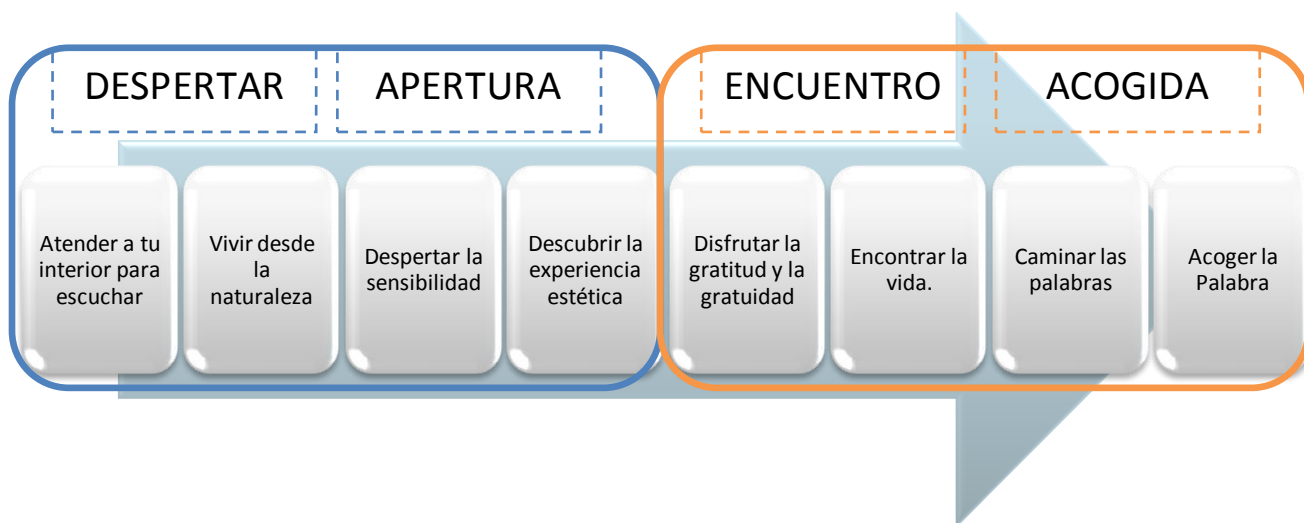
DESPERTAR

APERTURA

ENCUENTRO

ACOGIDA

Atender a tu interior para escuchar

Vivir desde la naturaleza

Despertar la sensibilidad

Descubrir la experiencia estética

Disfrutar la gratitud y la gratuidad

Encontrar la vida.

Caminar las palabras

Acoger la Palabra